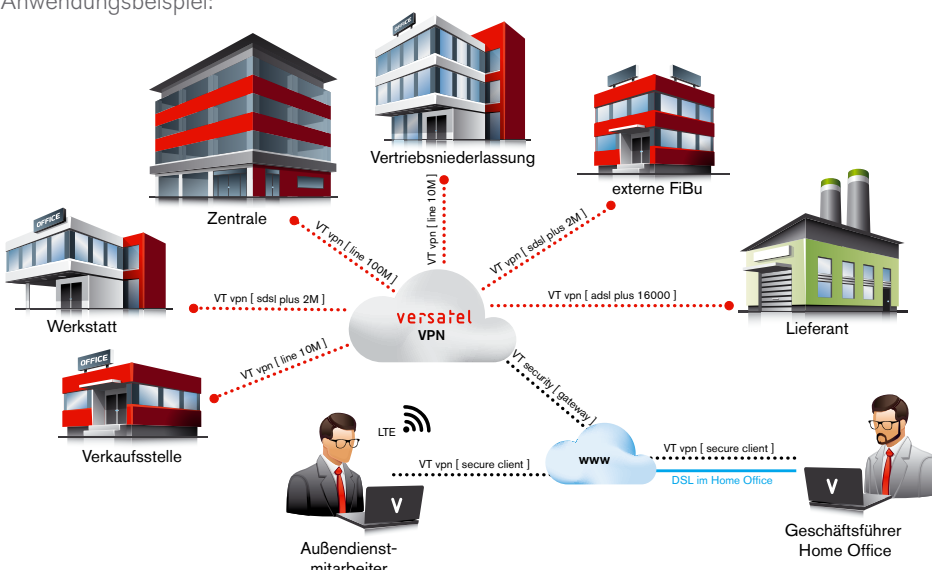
Anwendungsbeispiel:

OFFICE

Vertriebsniederlassung

Zentrale

externe FiBu

VT vpn [ line 10M ]

VT vpn [ line 100M ]

VT vpn [ sdsl plus 2M ]

OFFICE

VT vpn [ sdsl plus 2M ]

VT vpn [ adsl plus 16000 ]

Werkstatt

versatel
VPN

Lieferant

VT vpn [ line 10M ]

OFFICE

VT security [ gateway ]

LTE

Verkaufsstelle

www

VT vpn [ secure client ]

VT vpn [ secure client ]

DSL im Home Office

V

V

Außendienstmitarbeiter

Geschäftsführer Home Office